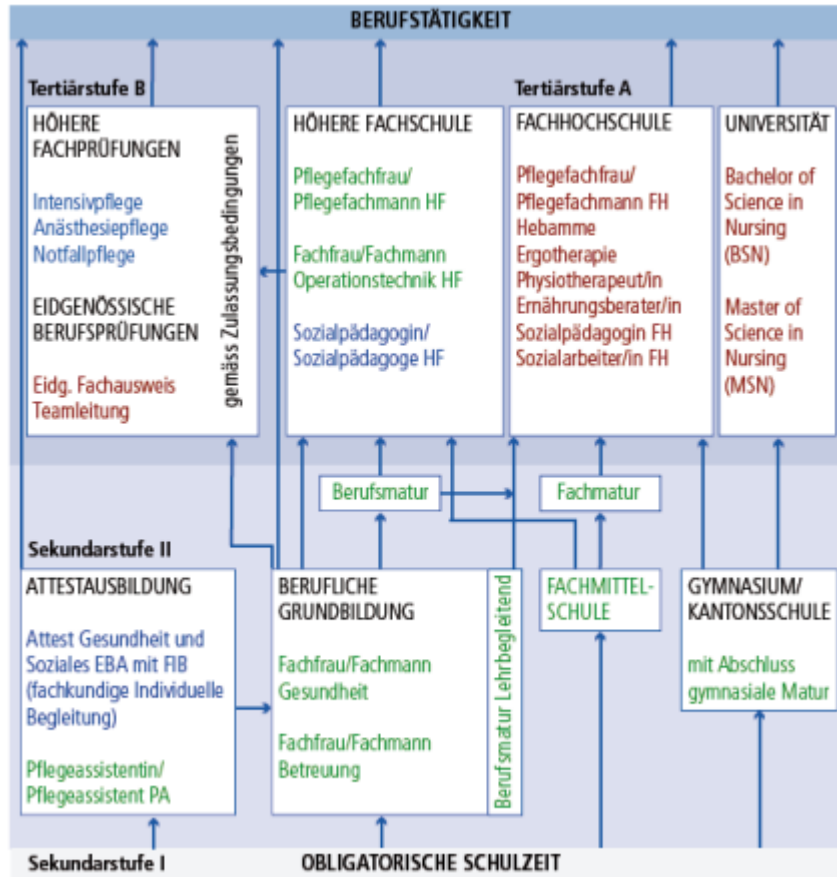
BERUFSTÄTIGKEIT

Tertiärstufe B

HÖHERE FACHPRÜFUNGEN

Intensivpflege
Anästhesiepflege
Notfallpflege

EIDGENÖSSISCHE BERUFSPRÜFUNGEN

Eidg. Fachausweis Teamleitung

gemäss Zulassungsbedingungen

HÖHERE FACHSCHULE

Pflegefachfrau/ Pflegefachmann HF

Fachfrau/Fachmann Operationstechnik HF

Sozialpädagogin/ Sozialpädagoge HF

Tertiärstufe A

FACHHOCHSCHULE

Pflegefachfrau/ Pflegefachmann FH
Hebamme
Ergotherapie
Physiotherapeut/in
Ernährungsberater/in
Sozialpädagogin FH
Sozialarbeiter/in FH

UNIVERSITÄT

Bachelor of Science in Nursing (BSN)

Master of Science in Nursing (MSN)

Berufsmatur

Fachmatur

Sekundarstufe II

ATTESTAUSBILDUNG

Attest Gesundheit und Soziales EBA mit FIB (fachkundige Individuelle Begleitung)

Pflegeassistentin/ Pflegeassistent PA

BERUFLICHE GRUNDBILDUNG

Fachfrau/Fachmann Gesundheit

Fachfrau/Fachmann Betreuung

Berufsmatur Lehrbegleitend

FACHMITTEL-SCHULE

GYMNASIUM/ KANTONSSCHULE

mit Abschluss gymnasiale Matur

Sekundarstufe I

OBLIGATORISCHE SCHULZEIT